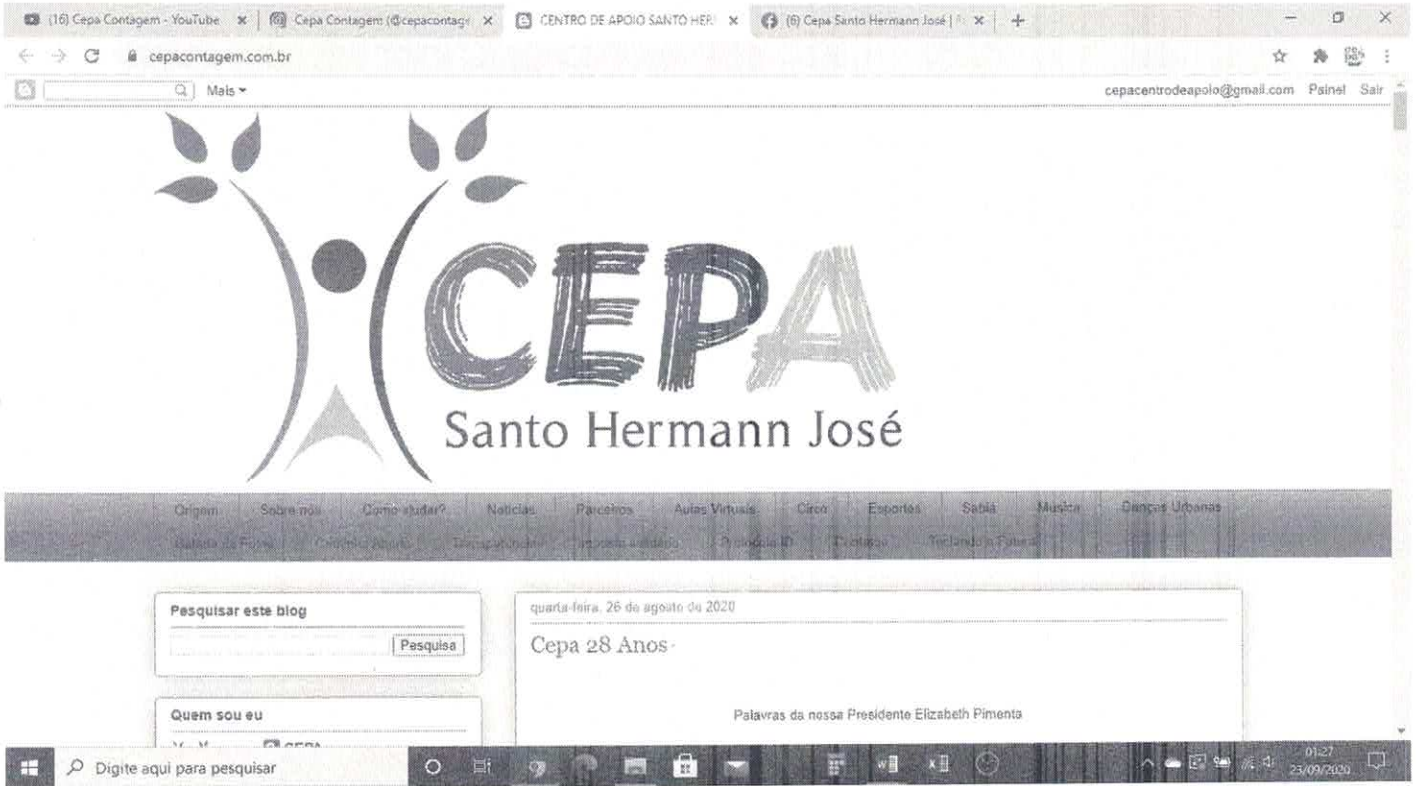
(16) Cepa Contagem - YouTube | Cepa Contagem (@cepacontag | CENTRO DE APOIO SANTO HER | (6) Cepa Santo Hermann José |

cepacontagem.com.br

Mais

cepacentrodeapolo@gmail.com Painel Sair

CEPA
Santo Hermann José

Origem | Sobre nós | Como ajudar? | Notícias | Parceiros | Aulas Virtuais | Circo | Esportes | Sabiá | Música | Danças Urbanas
Balada da Força | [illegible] | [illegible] | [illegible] | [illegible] | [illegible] | Tecendo o Futuro

Pesquisar este blog

Pesquisa

Quem sou eu

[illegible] CEPA

quarta-feira, 26 de agosto de 2020

Cepa 28 Anos

Palavras da nossa Presidente Elizabeth Pimenta

Digite aqui para pesquisar

01:27
23/09/2020